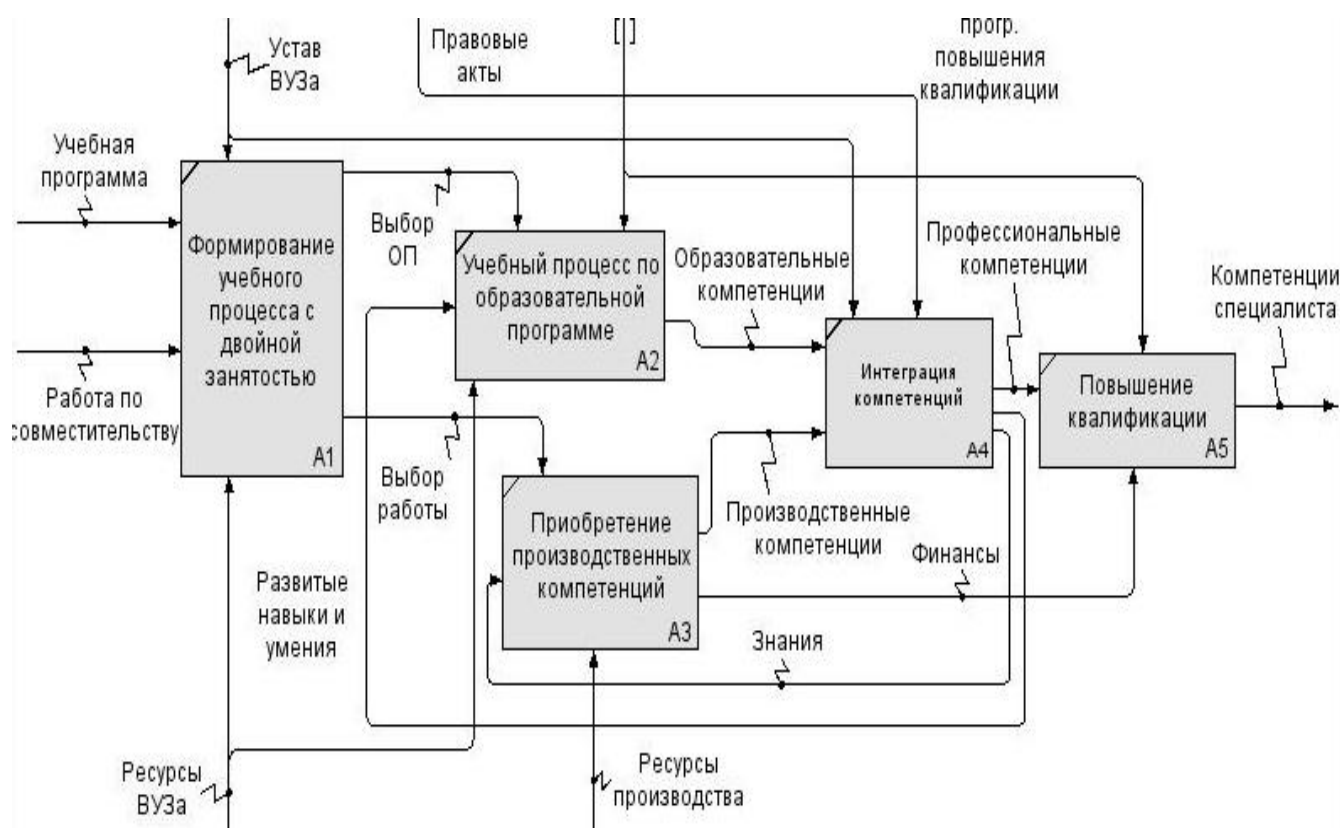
Устав ВУЗа

Правовые акты

[ ]

прогр. повышения квалификации

Учебная программа

Формирование учебного процесса с двойной занятостью

A1

Работа по совместительству

Выбор ОП

Учебный процесс по образовательной программе

A2

Образовательные компетенции

Профессиональные компетенции

Интеграция компетенций

A4

Повышение квалификации

A5

Компетенции специалиста

Выбор работы

Приобретение производственных компетенций

A3

Производственные компетенции

Финансы

Развитые навыки и умения

Знания

Ресурсы ВУЗа

Ресурсы производства